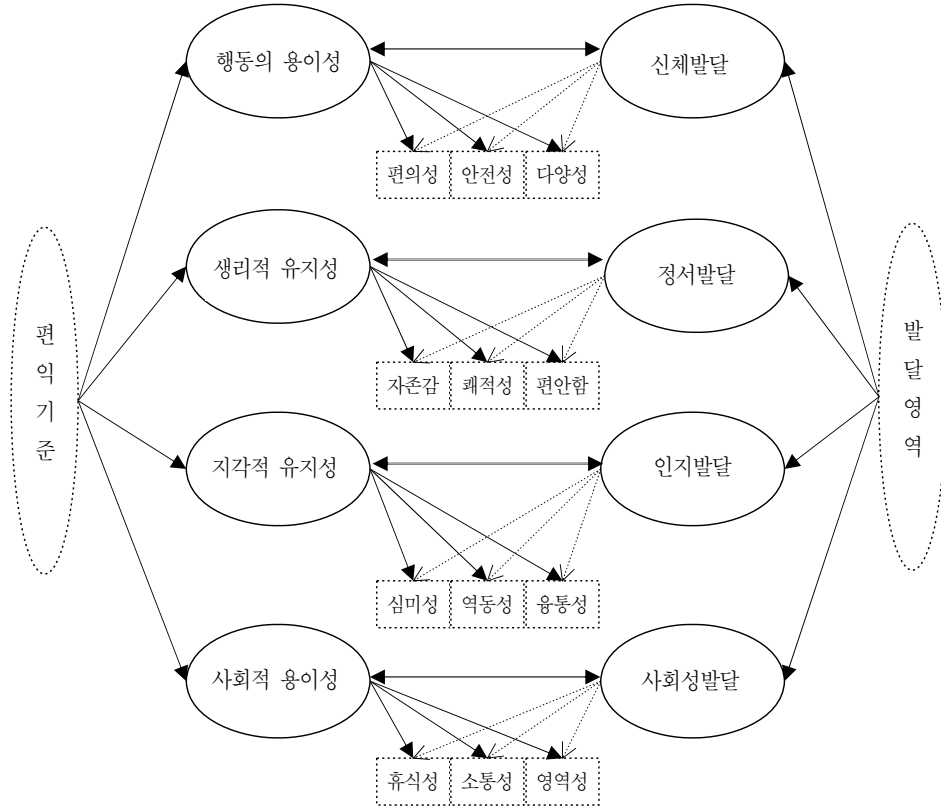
편익기준

행동의 용이성
신체발달
편의성 안전성 다양성

생리적 유지성
정서발달
자존감 쾌적성 편안함

지각적 유지성
인지발달
심미성 역동성 융통성

사회적 용이성
사회성발달
휴식성 소통성 영역성

발달영역